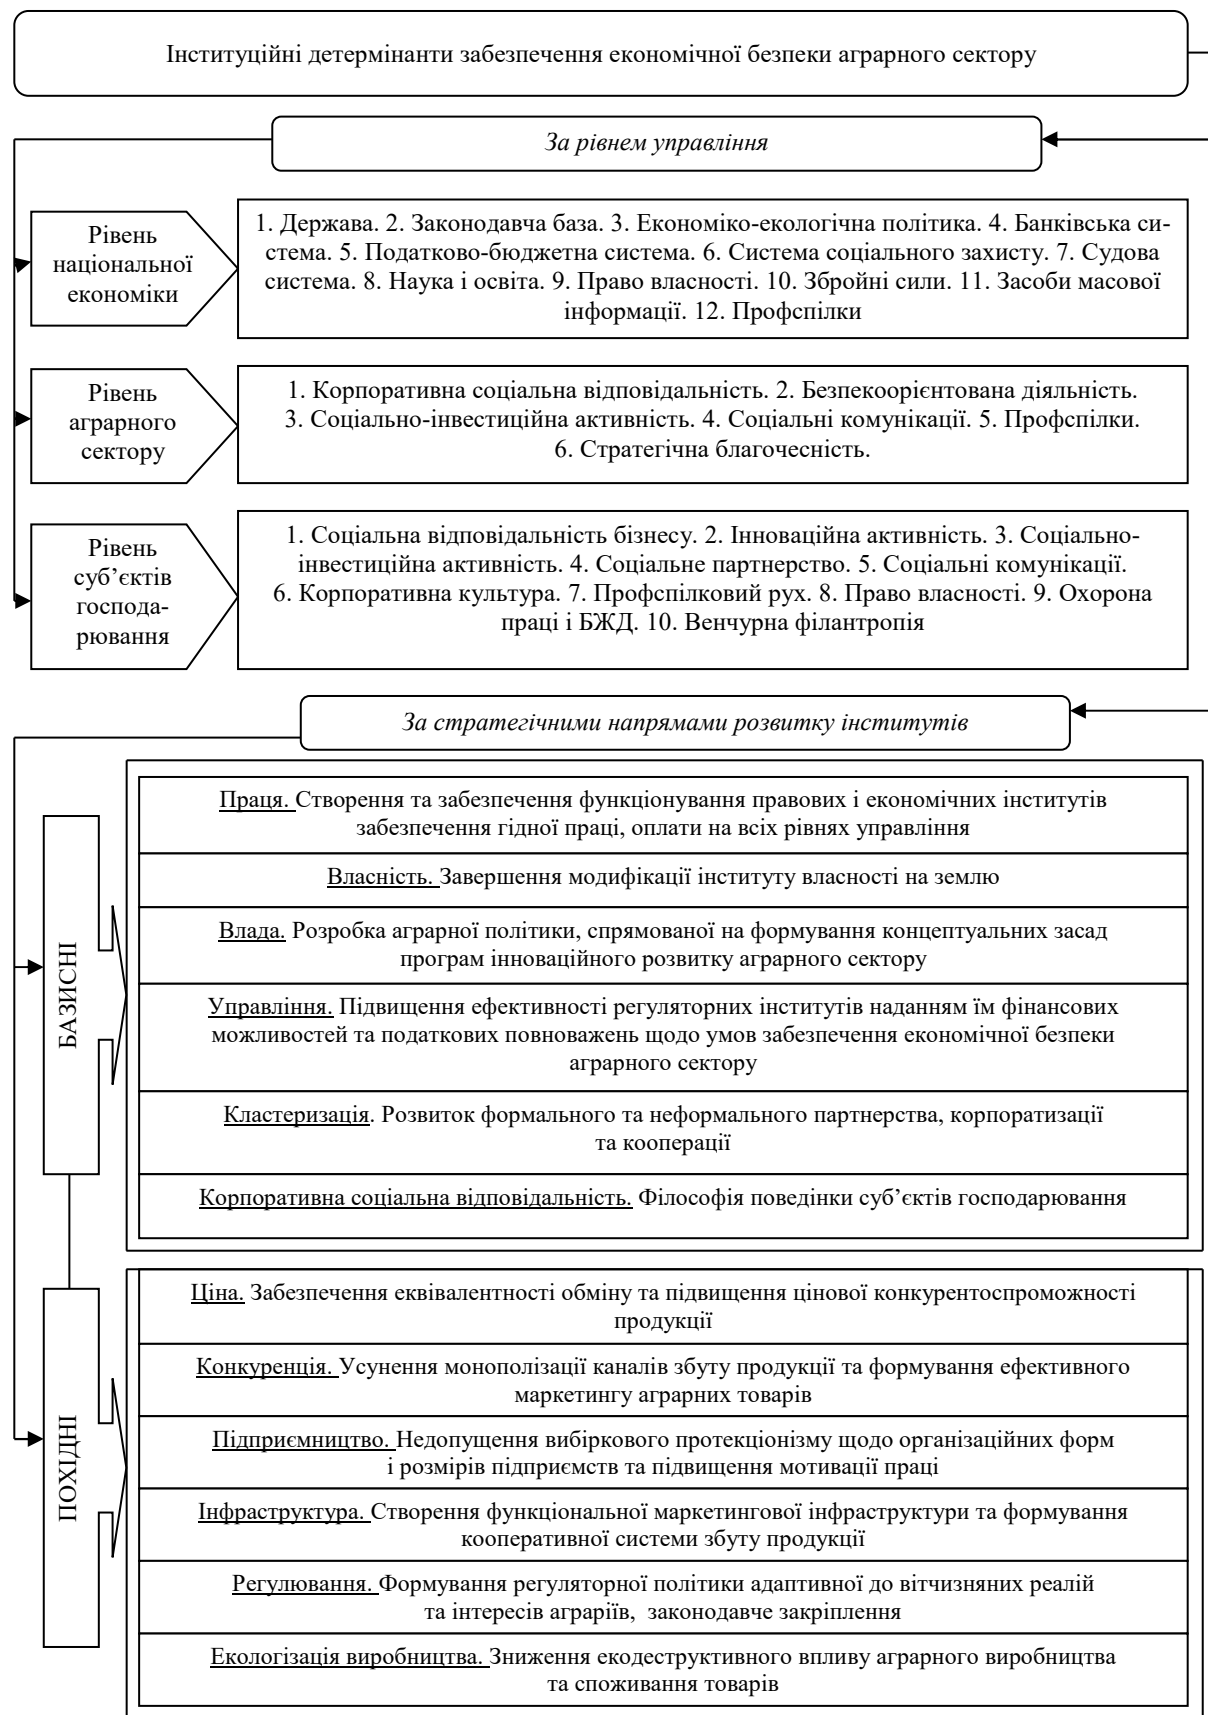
Інституційні детермінанти забезпечення економічної безпеки аграрного сектору

За рівнем управління

Рівень національної економіки

1. Держава. 2. Законодавча база. 3. Економіко-екологічна політика. 4. Банківська система. 5. Податково-бюджетна система. 6. Система соціального захисту. 7. Судова система. 8. Наука і освіта. 9. Право власності. 10. Збройні сили. 11. Засоби масової інформації. 12. Профспілки

Рівень аграрного сектору

1. Корпоративна соціальна відповідальність. 2. Безпекоорієнтована діяльність. 3. Соціально-інвестиційна активність. 4. Соціальні комунікації. 5. Профспілки. 6. Стратегічна благочесність.

Рівень суб'єктів господарювання

1. Соціальна відповідальність бізнесу. 2. Інноваційна активність. 3. Соціально-інвестиційна активність. 4. Соціальне партнерство. 5. Соціальні комунікації. 6. Корпоративна культура. 7. Профспілковий рух. 8. Право власності. 9. Охорона праці і БЖД. 10. Венчурна філантропія

За стратегічними напрямами розвитку інститутів

БАЗИСНІ

Праця. Створення та забезпечення функціонування правових і економічних інститутів забезпечення гідної праці, оплати на всіх рівнях управління

Власність. Завершення модифікації інституту власності на землю

Влада. Розробка аграрної політики, спрямованої на формування концептуальних засад програм інноваційного розвитку аграрного сектору

Управління. Підвищення ефективності регуляторних інститутів наданням їм фінансових можливостей та податкових повноважень щодо умов забезпечення економічної безпеки аграрного сектору

Кластеризація. Розвиток формального та неформального партнерства, корпоратизації та кооперації

Корпоративна соціальна відповідальність. Філософія поведінки суб'єктів господарювання

ПОХІДНІ

Ціна. Забезпечення еквівалентності обміну та підвищення цінової конкурентоспроможності продукції

Конкуренція. Усунення монополізації каналів збуту продукції та формування ефективного маркетингу аграрних товарів

Підприємництво. Недопущення вибіркового протекціонізму щодо організаційних форм і розмірів підприємств та підвищення мотивації праці

Інфраструктура. Створення функціональної маркетингової інфраструктури та формування кооперативної системи збуту продукції

Регулювання. Формування регуляторної політики адаптивної до вітчизняних реалій та інтересів аграріїв, законодавче закріплення

Екологізація виробництва. Зниження екодеструктивного впливу аграрного виробництва та споживання товарів